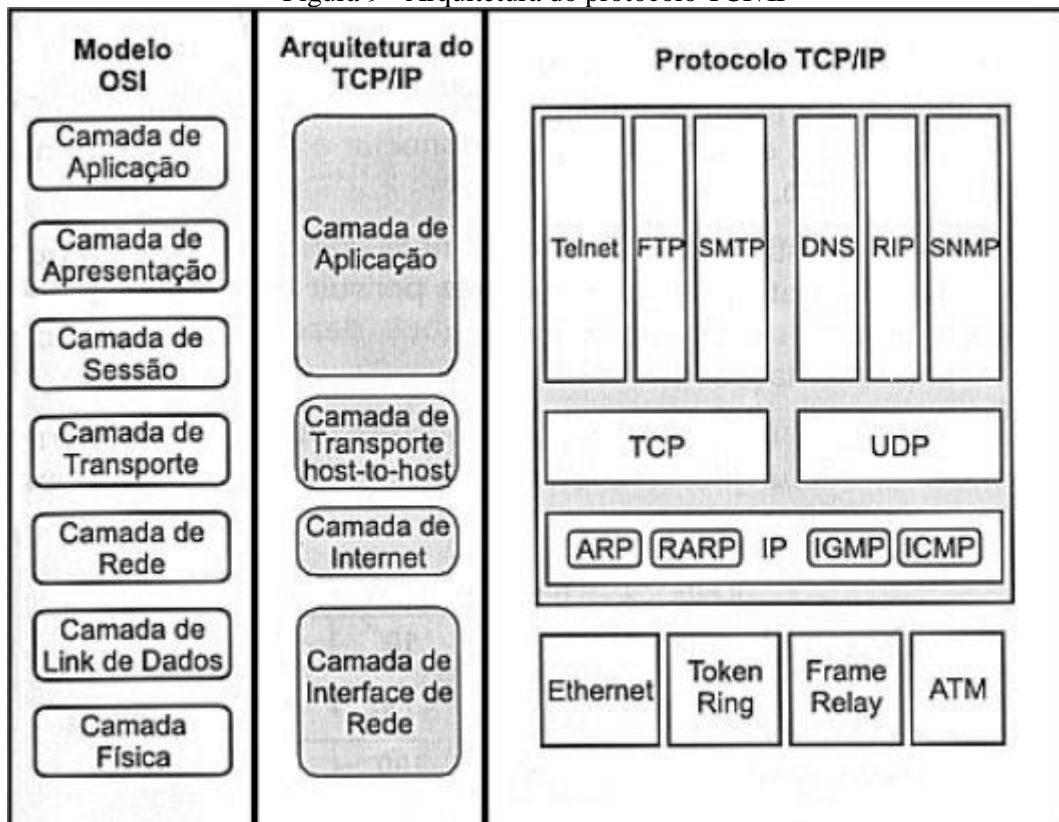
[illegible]

Modelo OSI

Camada de Aplicação

Camada de Apresentação

Camada de Sessão

Camada de Transporte

Camada de Rede

Camada de Link de Dados

Camada Física

Arquitetura do TCP/IP

Camada de Aplicação

Camada de Transporte host-to-host

Camada de Internet

Camada de Interface de Rede

Protocolo TCP/IP

Telnet FTP SMTP DNS RIP SNMP

TCP UDP

ARP RARP IP IGMP ICMP

Ethernet Token Ring Frame Relay ATM